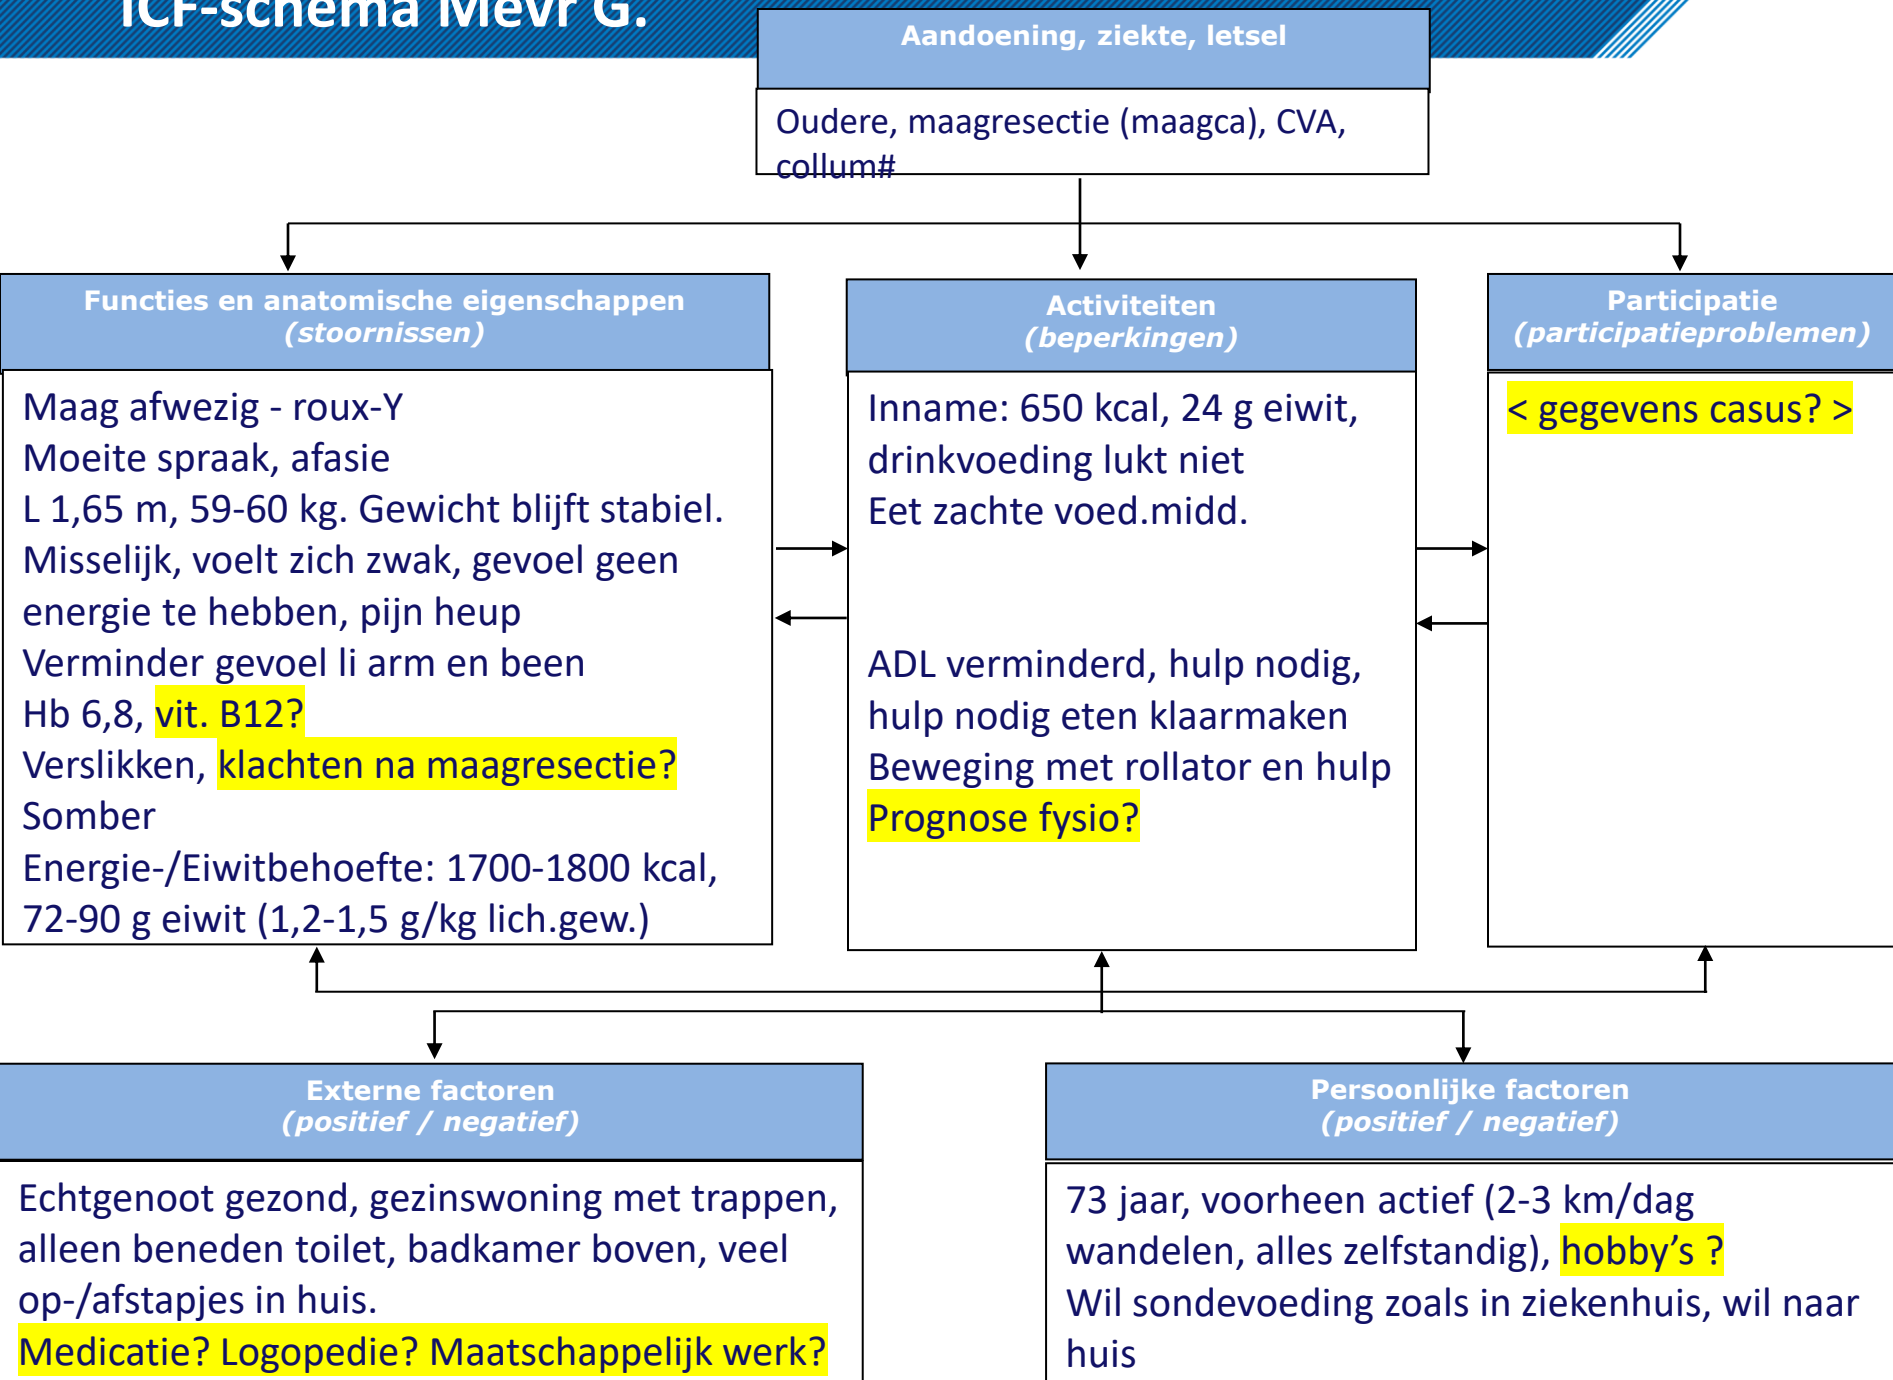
ICF-schema Mevr G.

Aandoening, ziekte, letsel

Oudere, maagresectie (maagca), CVA, collum#

Functies en anatomische eigenschappen
(stoornissen)

Maag afwezig - roux-Y
Moeite spraak, afasie
L 1,65 m, 59-60 kg. Gewicht blijft stabiel.
Misselijk, voelt zich zwak, gevoel geen energie te hebben, pijn heup
Verminder gevoel li arm en been
Hb 6,8, vit. B12?
Verslikken, klachten na maagresectie?
Somber
Energie-/Eiwitbehoefte: 1700-1800 kcal, 72-90 g eiwit (1,2-1,5 g/kg lich.gew.)

Activiteiten
(beperkingen)

Inname: 650 kcal, 24 g eiwit, drinkvoeding lukt niet
Eet zachte voed.midd.

ADL verminderd, hulp nodig, hulp nodig eten klaarmaken
Beweging met rollator en hulp
Prognose fysio?

Participatie
(participatieproblemen)

< gegevens casus? >

Externe factoren
(positief / negatief)

Echtgenoot gezond, gezinswoning met trappen, alleen beneden toilet, badkamer boven, veel op-/afstapjes in huis.
Medicatie? Logopedie? Maatschappelijk werk?

Persoonlijke factoren
(positief / negatief)

73 jaar, voorheen actief (2-3 km/dag wandelen, alles zelfstandig), hobby's ?
Wil sondevoeding zoals in ziekenhuis, wil naar huis